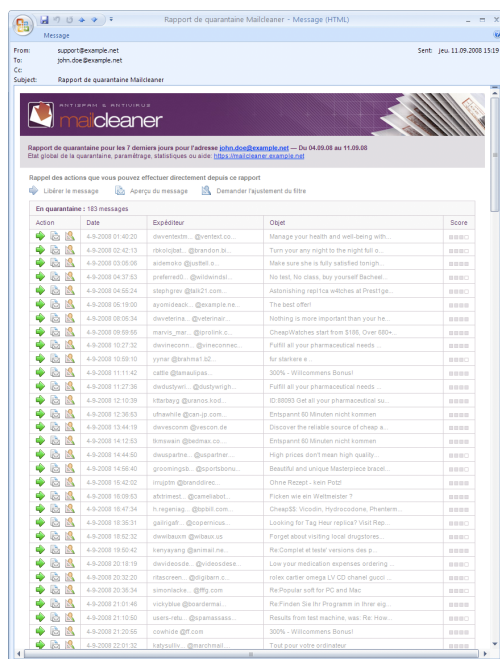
Rapport de quarantaine Mailcleaner - Message (HTML)

Message

From: support@example.net
To: john.doe@example.net
Cc:
Subject: Rapport de quarantaine Mailcleaner

Sent: jeu. 11.09.2008 15:19

ANTISPAM & ANTIVIRUS
mailcleaner

Rapport de quarantaine pour les 7 derniers jours pour l'adresse john.doe@example.net — Du 04.09.08 au 11.09.08
Etat global de la quarantaine, paramétrage, statistiques ou aide: https://mailcleaner.example.net

Rappel des actions que vous pouvez effectuer directement depuis ce rapport

Libérer le message   Aperçu du message   Demander l'ajustement du filtre

En quarantaine : 183 messages

| Action | Date | Expéditeur | Objet | Score |
|---|---|---|---|---|
| | 4-9-2008 01:40:20 | dwventedm... @ventext.co... | Manage your health and well-being with... | |
| | 4-9-2008 02:42:13 | rbkolgbat... @brandon.bi... | Turn your any night to the night full o... | |
| | 4-9-2008 03:05:06 | aidemoko @justbill.s... | Make sure she is fully satisfied tonigh... | |
| | 4-9-2008 04:37:53 | preferred0... @wildwindsl... | No test, No class, buy yourself Bachel... | |
| | 4-9-2008 04:55:24 | stephgrev @talk21.com... | Astonishing replica watches at Prestige... | |
| | 4-9-2008 05:15:00 | ayomideack... @example.ne... | The best offer! | |
| | 4-9-2008 06:05:34 | dweeterina... @veterinar... | Nothing is more important than your he... | |
| | 4-9-2008 09:59:56 | marvis_mar... @iprslink.c... | CheapWatches start from $188, Over 680+... | |
| | 4-9-2008 10:27:32 | dwvineconn... @vineconnec... | Fulfill all your pharmaceutical needs ... | |
| | 4-9-2008 10:59:10 | yynar @teahma1.b2... | fur starkere e... | |
| | 4-9-2008 11:11:42 | caitle @lamaulpas... | 300% - Willkommens Bonus! | |
| | 4-9-2008 11:27:36 | dwdustywi... @dustywrigh... | Fulfill all your pharmaceutical needs ... | |
| | 4-9-2008 12:10:39 | kttarbayg @uranos.kod... | ID:89093 Get all your pharmaceutical su... | |
| | 4-9-2008 12:36:53 | ufnawhile @can-jp.com... | Entspannt 60 Minuten nicht kommen | |
| | 4-9-2008 13:44:19 | dwrescomn @vescon.de | Discover the reliable source of cheap a... | |
| | 4-9-2008 14:12:53 | timswain @tiedmax.co... | Entspannt 60 Minuten nicht kommen | |
| | 4-9-2008 14:44:50 | dwusparine... @usparnter... | High prices don't mean high quality... | |
| | 4-9-2008 14:56:40 | groomingsb... @sportsbonu... | Beautiful and unique Masterpiece bracel... | |
| | 4-9-2008 16:42:02 | inujptn @branddirec... | Ohne Rezept - kein Potz! | |
| | 4-9-2008 16:09:53 | afcitrnest... @camelrabot... | Ficken wie ein Weltmeister ? | |
| | 4-9-2008 16:47:34 | h.regeniag... @bpbill.com... | Cheap$$, Vicodin, Hydrocodone, Phentarm... | |
| | 4-9-2008 18:35:31 | gallrigatt... @copernicus... | Looking for Tag Heur replica? Visit Rep... | |
| | 4-9-2008 18:52:32 | dewitbaum @witaux.us | Forget about visiting local drugstores... | |
| | 4-9-2008 19:50:42 | kanyayang @animail.ne... | Re:Complet et testé versions des p... | |
| | 4-9-2008 20:19:19 | dwvideosde... @videosdese... | Low your medication expenses ordering ... | |
| | 4-9-2008 20:32:20 | ritascreen... @digibam.c... | rolex cartier omega LV CD chanel gucci ... | |
| | 4-9-2008 20:36:34 | simonlacke... @ffg.com | Re:Popular soft for PC and Mac | |
| | 4-9-2008 21:01:46 | vickyblue @boardermai... | Re:Finden Sie Ihr Programm in Ihrer eig... | |
| | 4-9-2008 21:10:50 | users-retu... @spamassass... | Results from test machine, was: Re: How... | |
| | 4-9-2008 21:20:55 | zawhide @ff.com | 300% - Willkommens Bonus! | |
| | 4-9-2008 22:01:32 | katysulliv... @marchmail... | Tout pour votre ordinateur | |